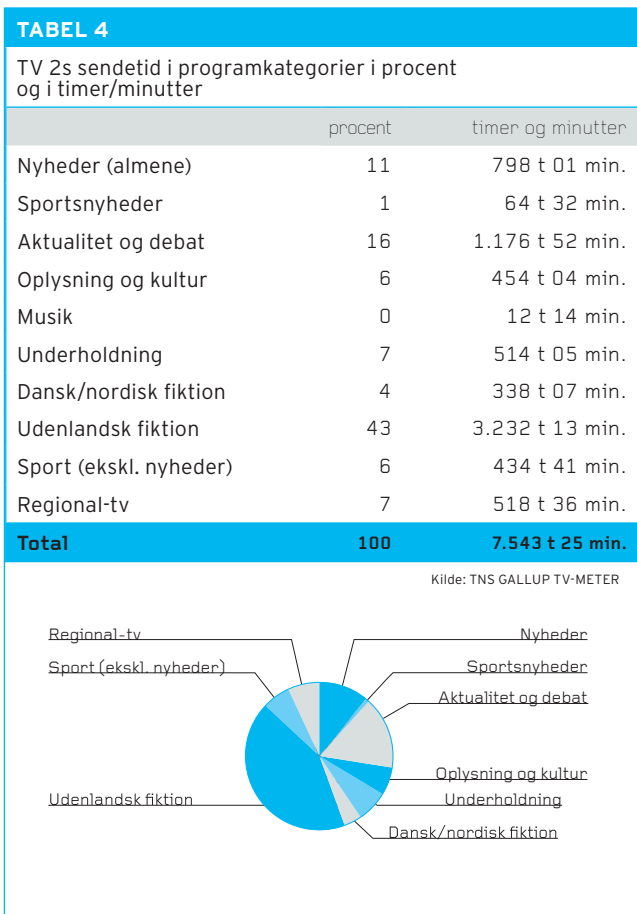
TABEL 4

TV 2s sendetid i programkategorier i procent og i timer/minutter

| | procent | timer og minutter |
|---|---|---|
| Nyheder (almene) | 11 | 798 t 01 min. |
| Sportsnyheder | 1 | 64 t 32 min. |
| Aktualitet og debat | 16 | 1.176 t 52 min. |
| Oplysning og kultur | 6 | 454 t 04 min. |
| Musik | 0 | 12 t 14 min. |
| Underholdning | 7 | 514 t 05 min. |
| Dansk/nordisk fiktion | 4 | 338 t 07 min. |
| Udenlandsk fiktion | 43 | 3.232 t 13 min. |
| Sport (ekskl. nyheder) | 6 | 434 t 41 min. |
| Regional-tv | 7 | 518 t 36 min. |
| Total | 100 | 7.543 t 25 min. |

Kilde: TNS GALLUP TV-METER

Regional-tv
Sport (ekskl. nyheder)
Udenlandsk fiktion
Nyheder
Sportsnyheder
Aktualitet og debat
Oplysning og kultur
Underholdning
Dansk/nordisk fiktion